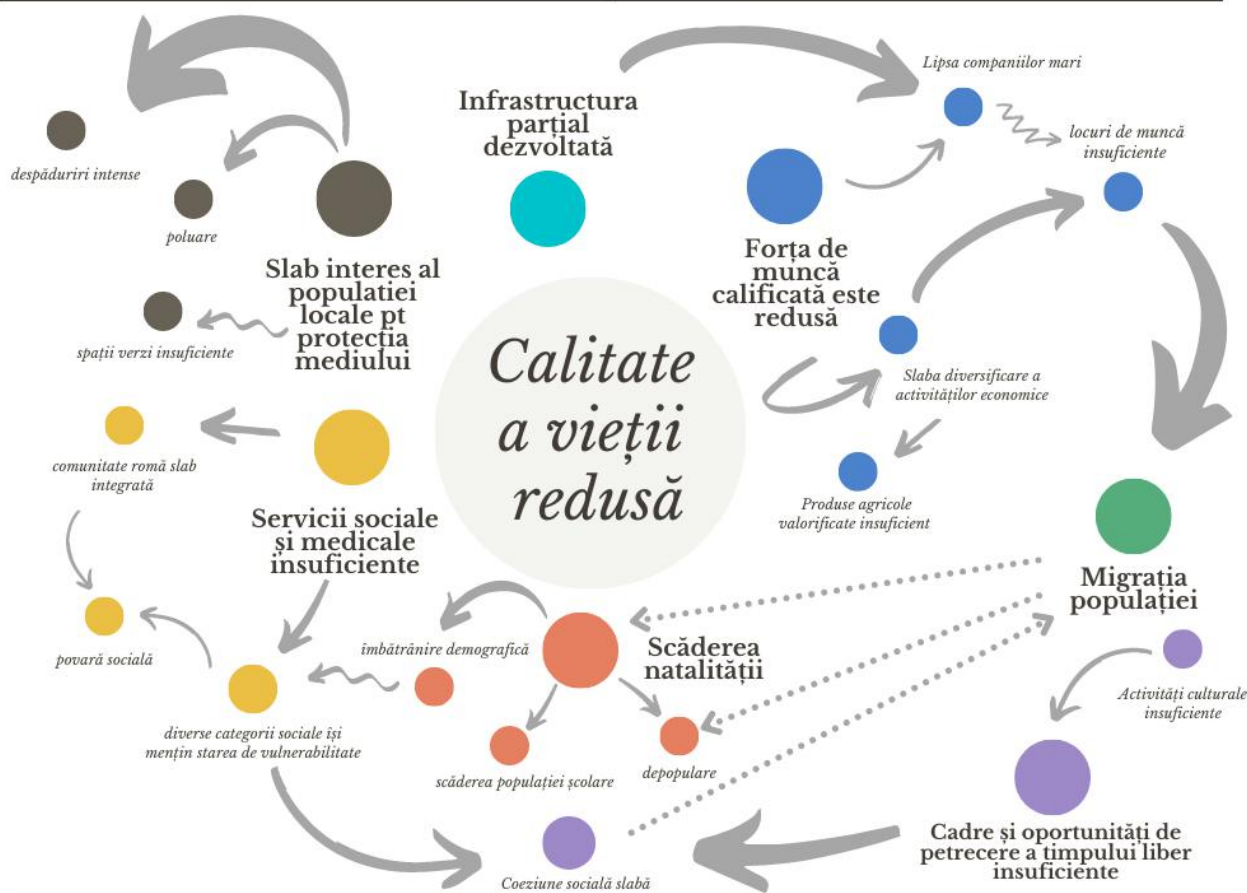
Calitate a vieții redusă

Infrastructura parțial dezvoltată

Lipsa companiilor mari

locuri de muncă insuficiente

Forța de muncă calificată este redusă

Slaba diversificare a activităților economice

Produse agricole valorificate insuficient

Migrația populației

Activități culturale insuficiente

Cadre și oportunități de petrecere a timpului liber insuficiente

Coeziune socială slabă

Scăderea natalității

îmbătrânire demografică

scăderea populației școlare

depopulare

Servicii sociale și medicale insuficiente

comunitate romă slab integrată

povară socială

diverse categorii sociale își mențin starea de vulnerabilitate

Slab interes al populatiei locale pt protecția mediului

despăduriri intense

poluare

spații verzi insuficiente